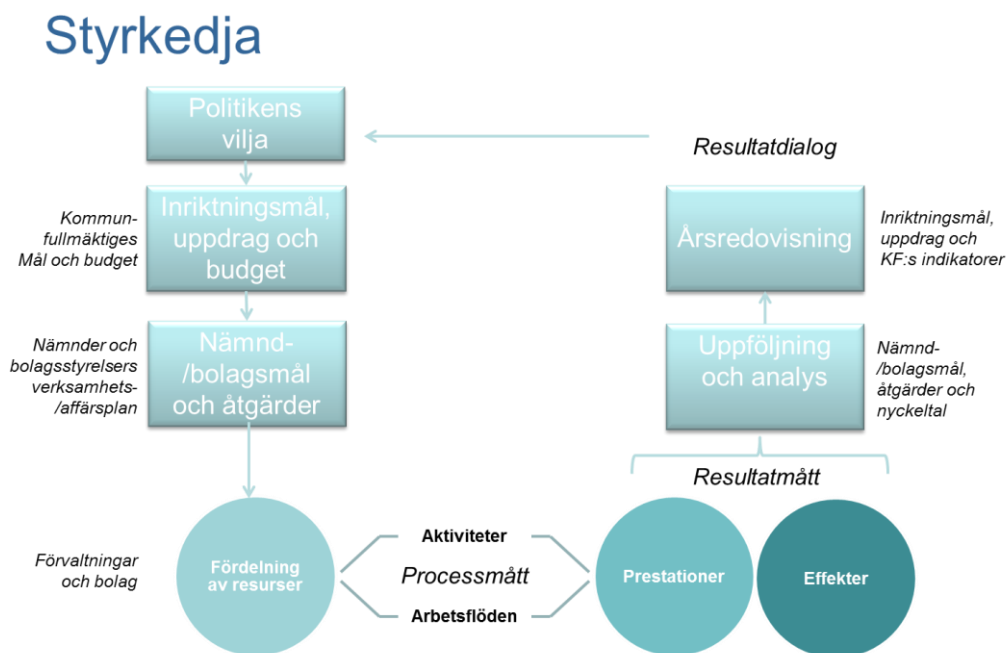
Styrkedja

Politikens vilja

Resultatdialog

Kommunfullmäktiges Mål och budget

Inriktningsmål, uppdrag och budget

Årsredovisning

Inriktningsmål, uppdrag och KF:s indikatorer

Nämnder och bolagsstyrelsers verksamhets-/affärsplan

Nämnd-/bolagsmål och åtgärder

Uppföljning och analys

Nämnd-/bolagsmål, åtgärder och nyckeltal

Resultatmått

Förvaltningar och bolag

Fördelning av resurser

Aktiviteter

Processmått

Arbetsflöden

Prestationer

Effekter